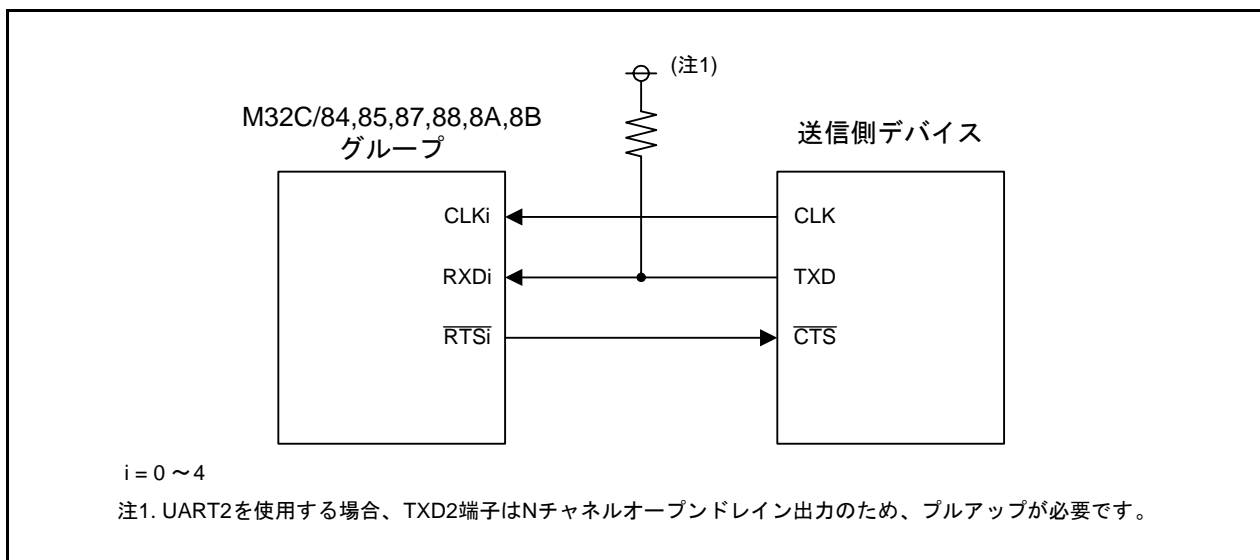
(注1)

M32C/84,85,87,88,8A,8B
グループ

送信側デバイス

CLKi

RXDi

$\overline{RTSi}$

CLK

TXD

$\overline{CTS}$

i = 0 ～4

注1. UART2を使用する場合、TXD2端子はNチャネルオープンドレイン出力のため、プルアップが必要です。